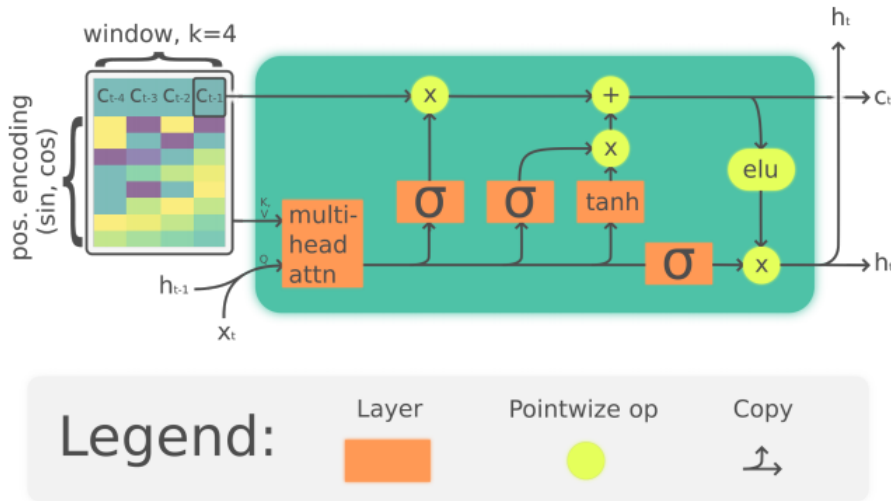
window, k=4

$C_{t-4}$ $C_{t-3}$ $C_{t-2}$ $C_{t-1}$

pos. encoding (sin, cos)

K, V

Q

multi-head attn

$h_{t-1}$

$x_t$

x

+

x

σ

σ

tanh

elu

σ

x

$h_t$

$c_t$

$h_t$

Legend:

Layer

Pointwize op

Copy